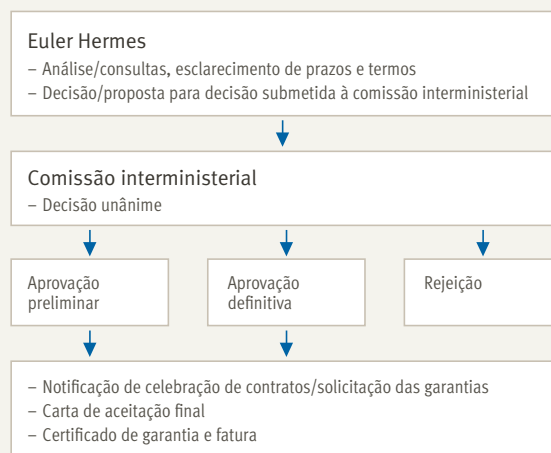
Euler Hermes
– Análise/consultas, esclarecimento de prazos e termos
– Decisão/proposta para decisão submetida à comissão interministerial

Comissão interministerial
– Decisão unânime

Aprovação preliminar

Aprovação definitiva

Rejeição

– Notificação de celebração de contratos/solicitação das garantias
– Carta de aceitação final
– Certificado de garantia e fatura